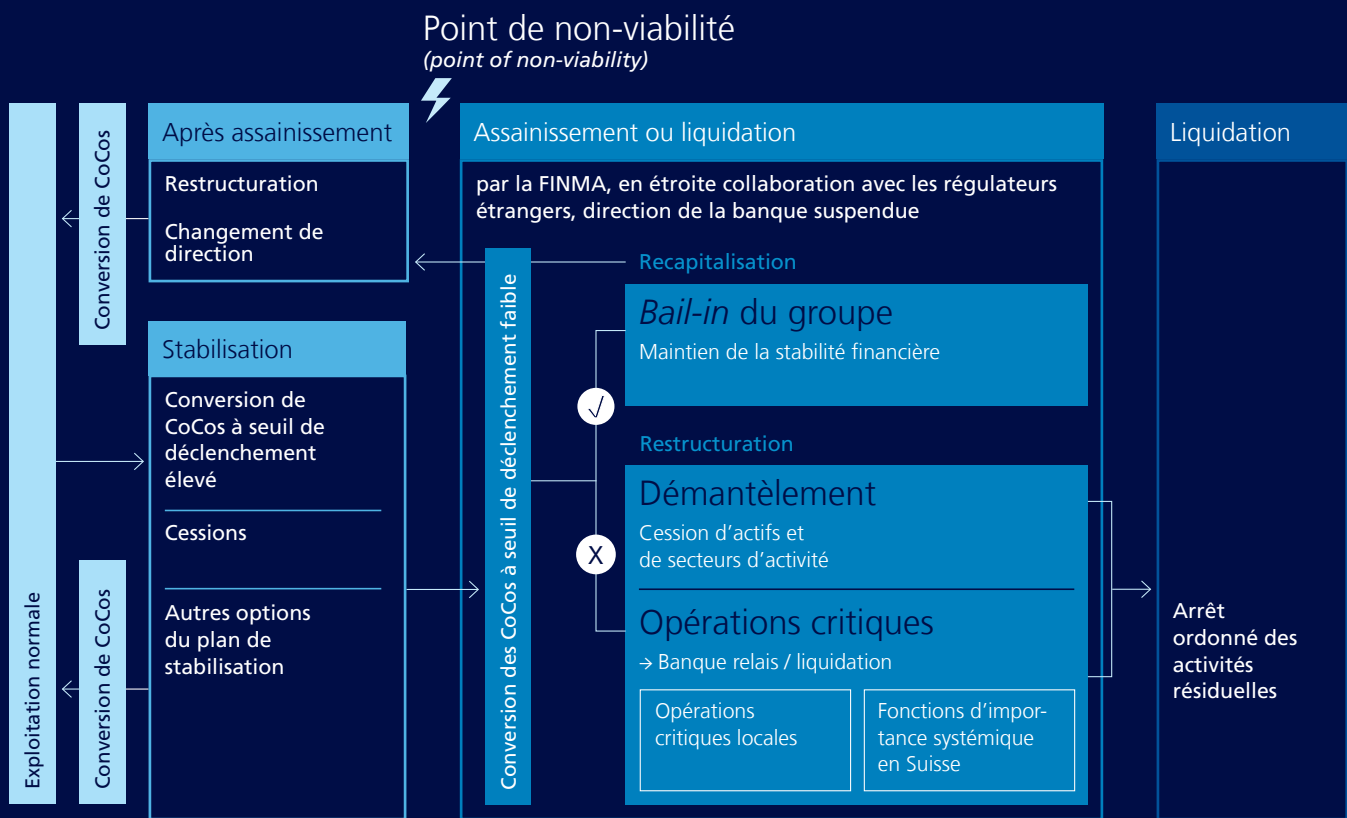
Point de non-viabilité
(point of non-viability)

Exploitation normale

Conversion de CoCos

Après assainissement

Restructuration

Changement de direction

Stabilisation

Conversion de CoCos à seuil de déclenchement élevé

Cessions

Autres options du plan de stabilisation

Conversion de CoCos

Assainissement ou liquidation

par la FINMA, en étroite collaboration avec les régulateurs étrangers, direction de la banque suspendue

Conversion des CoCos à seuil de déclenchement faible

Recapitalisation

Bail-in du groupe

Maintien de la stabilité financière

√

Restructuration

X

Démantèlement

Cession d'actifs et de secteurs d'activité

Opérations critiques

→ Banque relais / liquidation

Opérations critiques locales

Fonctions d'importance systémique en Suisse

Liquidation

Arrêt ordonné des activités résiduelles